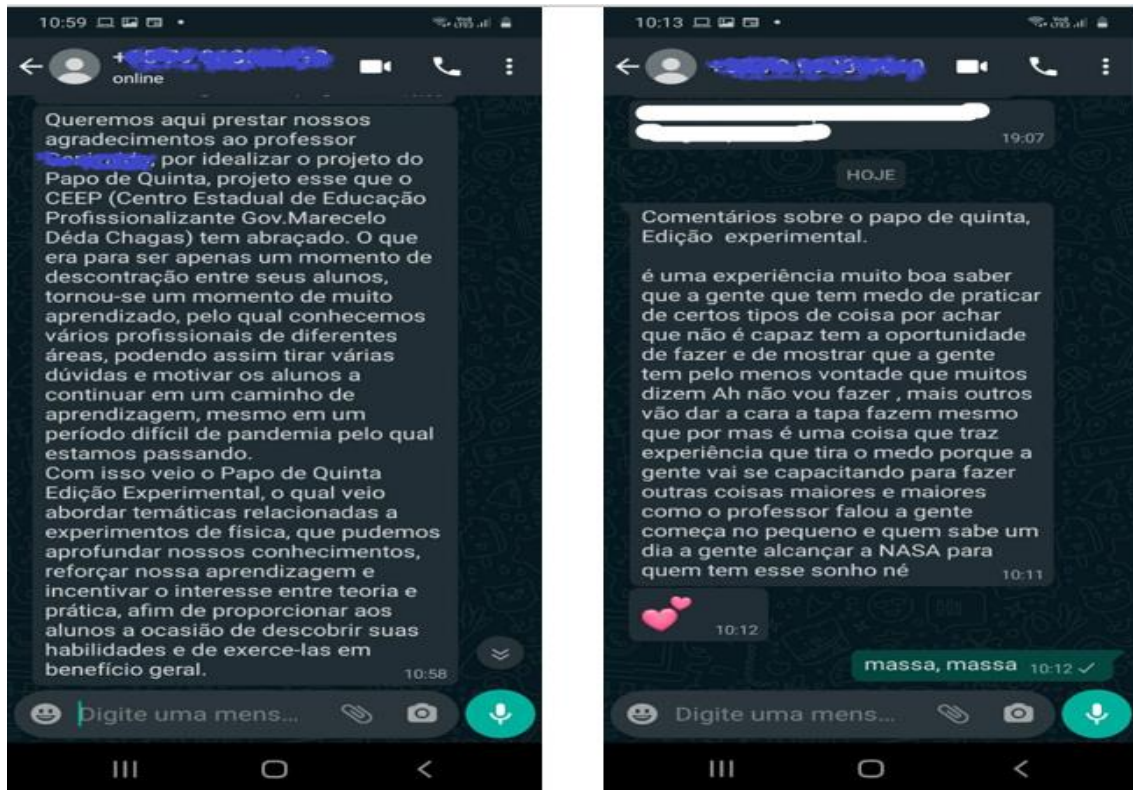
10:59

+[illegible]
online

Queremos aqui prestar nossos agradecimentos ao professor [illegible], por idealizar o projeto do Papo de Quinta, projeto esse que o CEEP (Centro Estadual de Educação Profissionalizante Gov.Marecelo Déda Chagas) tem abraçado. O que era para ser apenas um momento de descontração entre seus alunos, tornou-se um momento de muito aprendizado, pelo qual conhecemos vários profissionais de diferentes áreas, podendo assim tirar várias dúvidas e motivar os alunos a continuar em um caminho de aprendizagem, mesmo em um período difícil de pandemia pelo qual estamos passando.
Com isso veio o Papo de Quinta Edição Experimental, o qual veio abordar temáticas relacionadas a experimentos de física, que pudemos aprofundar nossos conhecimentos, reforçar nossa aprendizagem e incentivar o interesse entre teoria e prática, afim de proporcionar aos alunos a ocasião de descobrir suas habilidades e de exerce-las em benefício geral. 10:58

Digite uma mens...

10:13

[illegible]

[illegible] 19:07

HOJE

Comentários sobre o papo de quinta, Edição experimental.

é uma experiência muito boa saber que a gente que tem medo de praticar de certos tipos de coisa por achar que não é capaz tem a oportunidade de fazer e de mostrar que a gente tem pelo menos vontade que muitos dizem Ah não vou fazer , mais outros vão dar a cara a tapa fazem mesmo que por mas é uma coisa que traz experiência que tira o medo porque a gente vai se capacitando para fazer outras coisas maiores e maiores como o professor falou a gente começa no pequeno e quem sabe um dia a gente alcançar a NASA para quem tem esse sonho né 10:11

10:12

massa, massa 10:12

Digite uma mens...